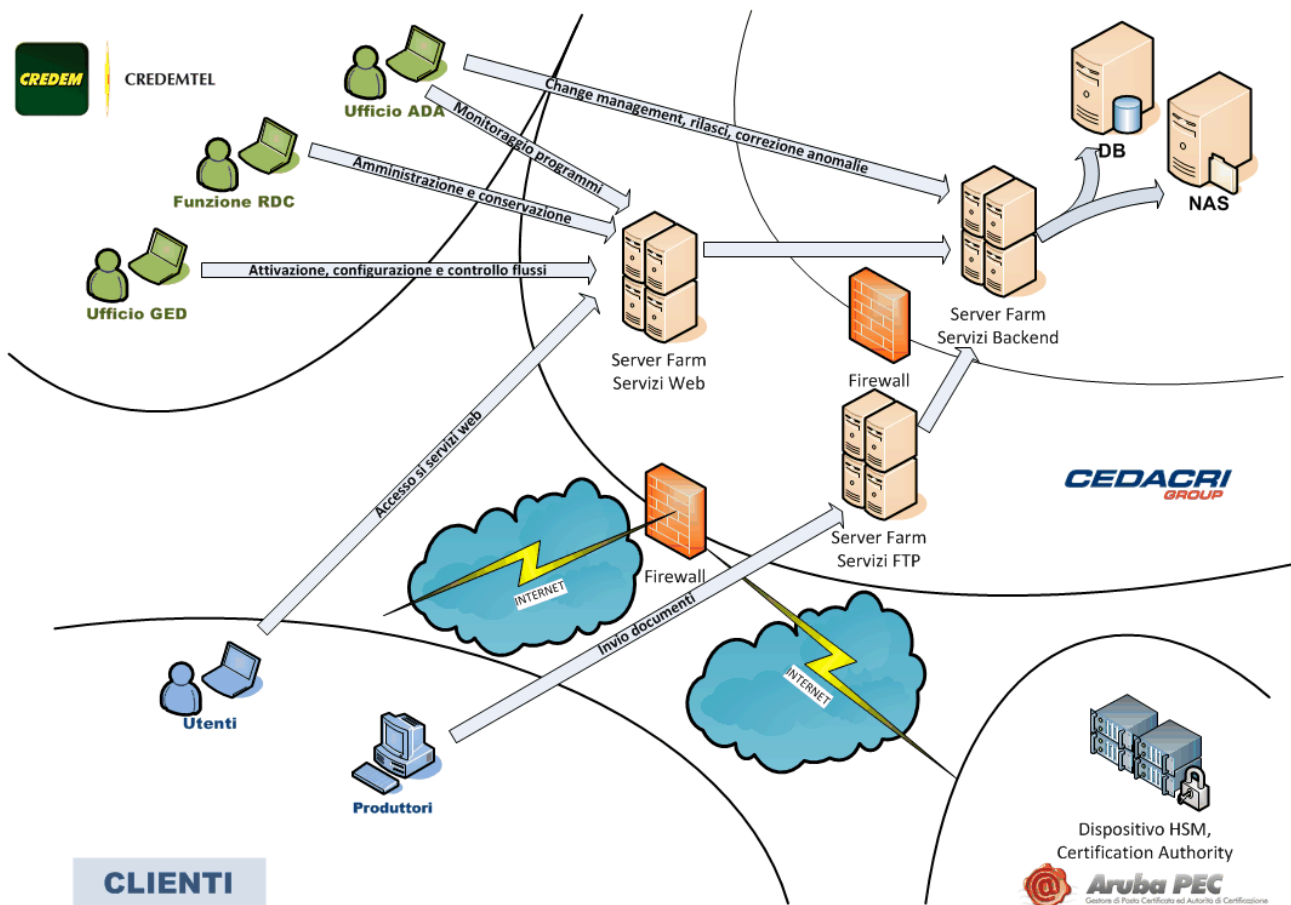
CREDEM

CREDEMTEL

Ufficio ADA

Change management, rilasci, correzione anomalie

Monitoraggio programmi

Funzione RDC

Amministrazione e conservazione

Ufficio GED

Attivazione, configurazione e controllo flussi

DB

NAS

Server Farm
Servizi Web

Server Farm
Servizi Backend

Firewall

Accesso si servizi web

Server Farm
Servizi FTP

CEDACRI
GROUP

INTERNET

Firewall

Invio documenti

INTERNET

Utenti

Produttori

Dispositivo HSM,
Certification Authority

Aruba PEC
Gestore di Posta Certificata ed Autorità di Certificazione

CLIENTI